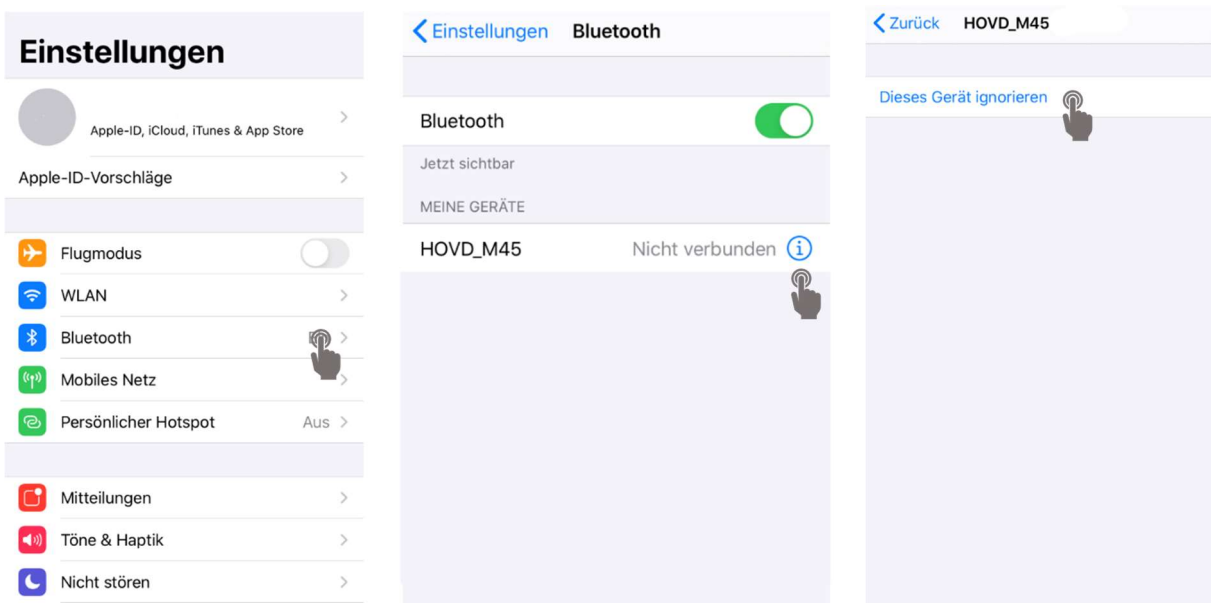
Einstellungen

Apple-ID, iCloud, iTunes & App Store

Apple-ID-Vorschläge

Flugmodus

WLAN

Bluetooth

Mobiles Netz

Persönlicher Hotspot Aus

Mitteilungen

Töne & Haptik

Nicht stören

Einstellungen Bluetooth

Bluetooth

Jetzt sichtbar

MEINE GERÄTE

HOVD_M45 Nicht verbunden

Zurück HOVD_M45

Dieses Gerät ignorieren